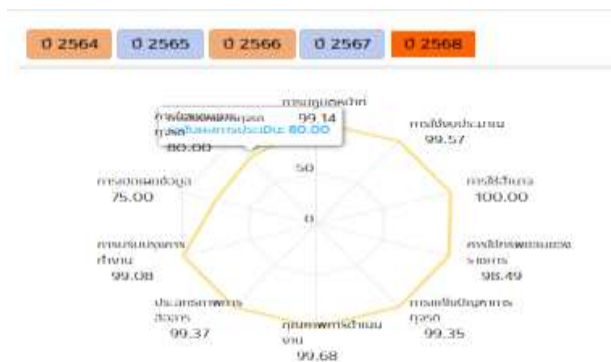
ปี 2564 ปี 2565 ปี 2566 ปี 2567 ปี 2568

การปฏิบัติหน้าที่
99.14

การใช้งบประมาณ
99.57

การใช้อำนาจ
100.00

การใช้ทรัพย์สินของราชการ
98.49

การแก้ไขปัญหาการทุจริต
99.35

คุณภาพการดำเนินงาน
99.68

ประสิทธิภาพการสื่อสาร
99.37

การปรับปรุงการทำงาน
99.08

การเปิดเผยข้อมูล
75.00

การป้องกันการทุจริต
80.00

การป้องกันการทุจริต
คะแนนการประเมิน: 80.00

50

0